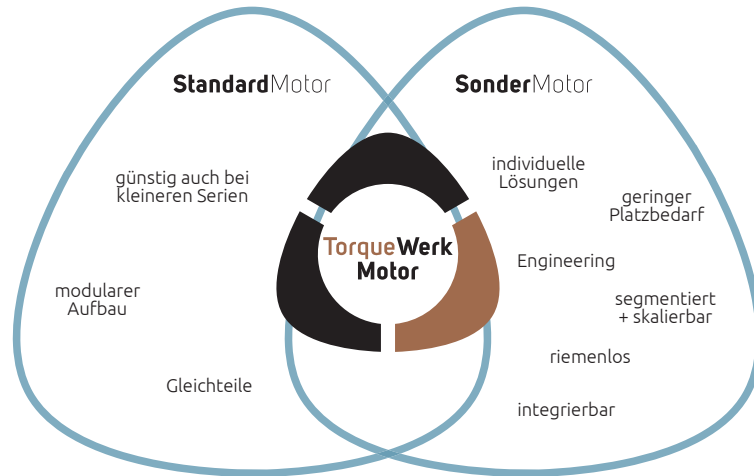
StandardMotor

SonderMotor

günstig auch bei kleineren Serien

modularer Aufbau

Gleichteile

TorqueWerk Motor

individuelle Lösungen

geringer Platzbedarf

Engineering

segmentiert + skalierbar

riemenlos

integrierbar